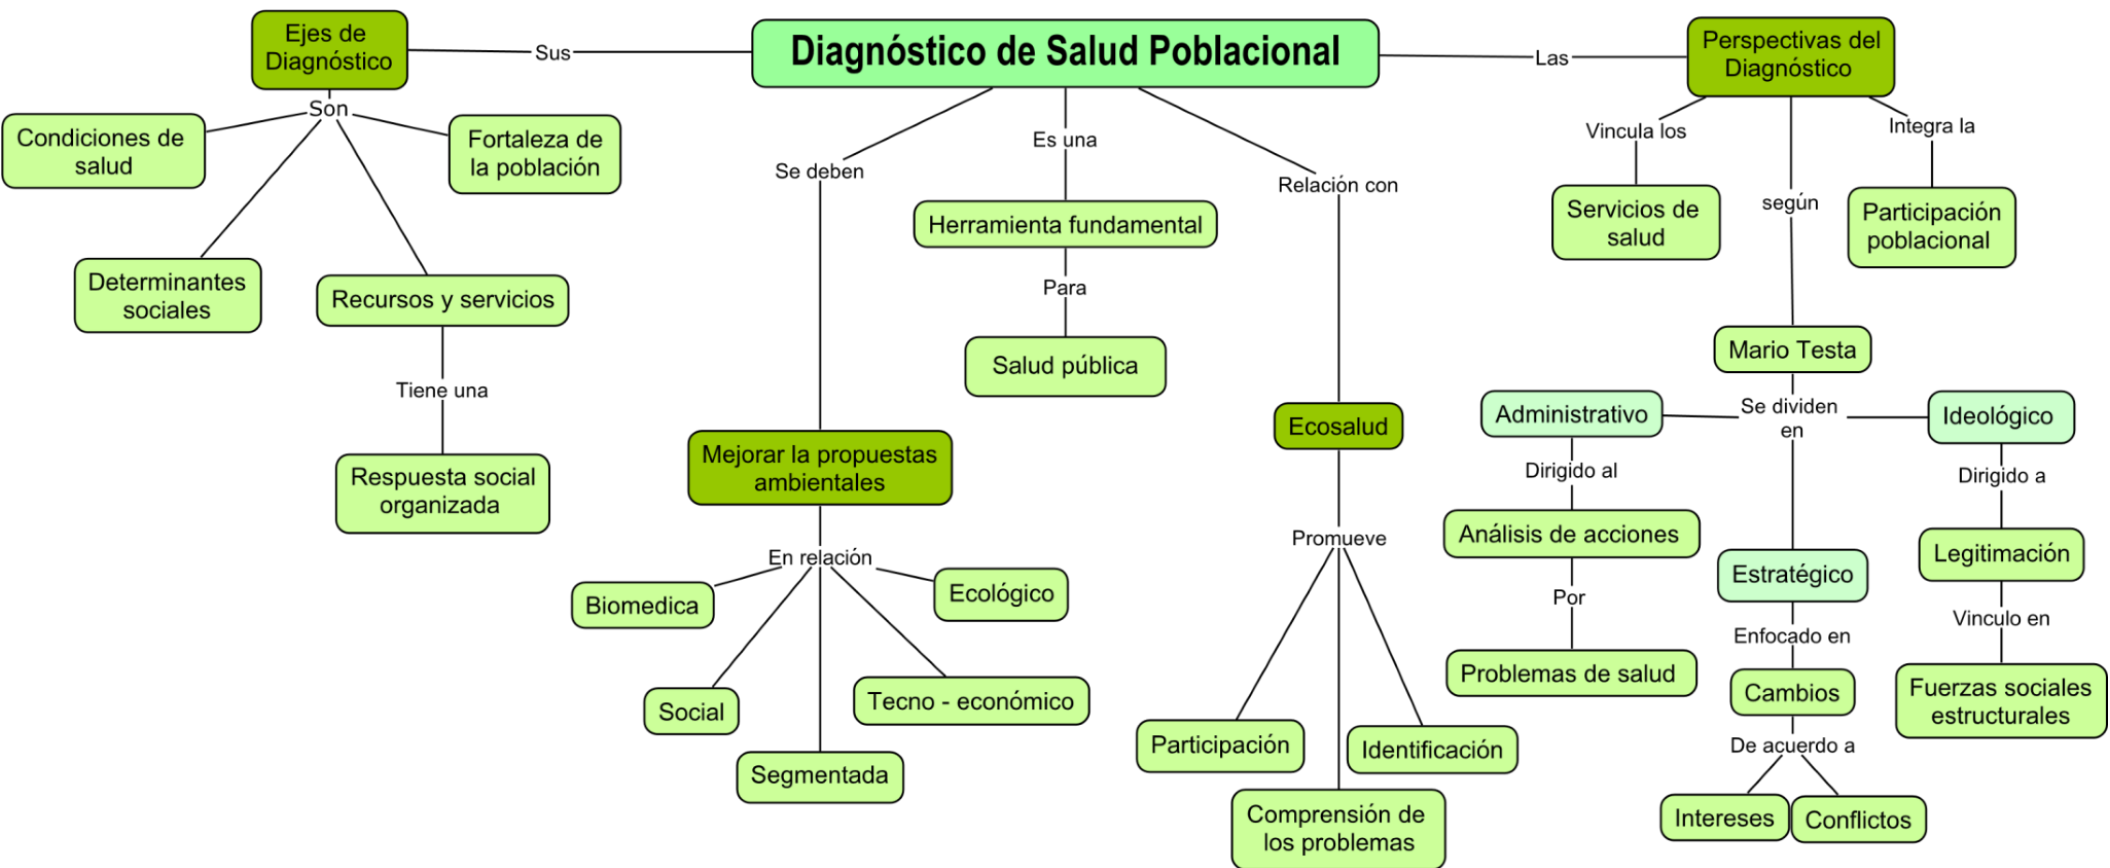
Diagnóstico de Salud Poblacional

Sus

Ejes de Diagnóstico

Son

Condiciones de salud

Fortaleza de la población

Determinantes sociales

Recursos y servicios

Tiene una

Respuesta social organizada

Se deben

Mejorar la propuestas ambientales

En relación

Biomedica

Ecológico

Social

Tecno - económico

Segmentada

Es una

Herramienta fundamental

Para

Salud pública

Relación con

Ecosalud

Promueve

Participación

Identificación

Comprensión de los problemas

Las

Perspectivas del Diagnóstico

Vincula los

Servicios de salud

según

Integra la

Participación poblacional

Mario Testa

Se dividen en

Administrativo

Dirigido al

Análisis de acciones

Por

Problemas de salud

Estratégico

Enfocado en

Cambios

De acuerdo a

Intereses

Conflictos

Ideológico

Dirigido a

Legitimación

Vinculo en

Fuerzas sociales estructurales